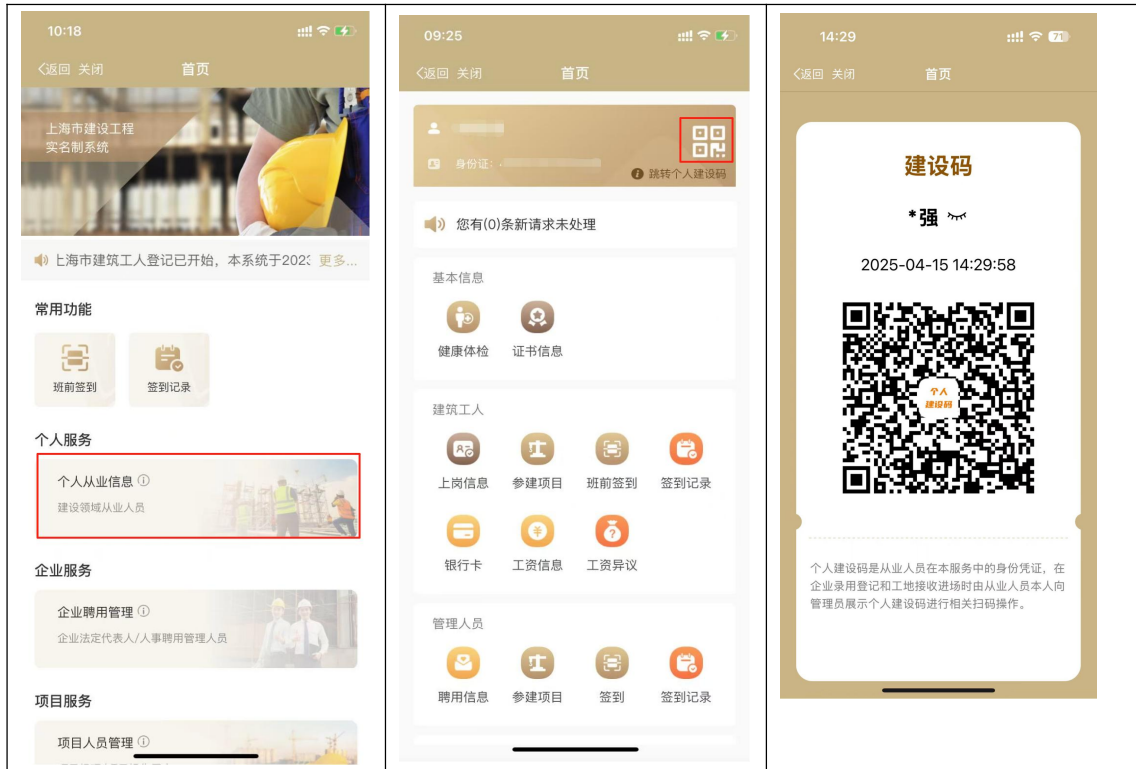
10:18

<返回 关闭 首页

上海市建设工程实名制系统

上海市建筑工人登记已开始，本系统于202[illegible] 更多...

常用功能

班前签到

签到记录

个人服务

个人从业信息 ⓘ

建设领域从业人员

企业服务

企业聘用管理 ⓘ

企业法定代表人/人事聘用管理人员

项目服务

项目人员管理 ⓘ

09:25

<返回 关闭 首页

身份证：

跳转个人建设码

您有(0)条新请求未处理

基本信息

健康体检

证书信息

建筑工人

上岗信息

参建项目

班前签到

签到记录

银行卡

工资信息

工资异议

管理人员

聘用信息

参建项目

签到

签到记录

14:29

<返回 关闭 首页

建设码

*强

2025-04-15 14:29:58

个人建设码

个人建设码是从业人员在本服务中的身份凭证，在企业录用登记和工地接收进场时由从业人员本人向管理员展示个人建设码进行相关扫码操作。